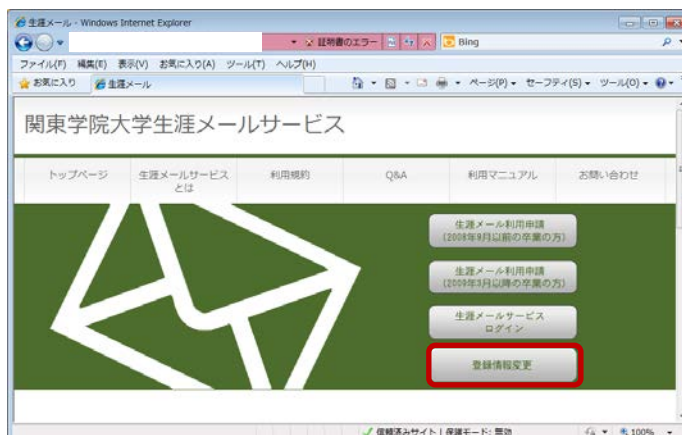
生涯メール - Windows Internet Explorer

証明書のエラー

Bing

ファイル(F) 編集(E) 表示(V) お気に入り(A) ツール(T) ヘルプ(H)

お気に入り

生涯メール

ページ(P) ▾ セーフティ(S) ▾ ツール(O) ▾

関東学院大学生涯メールサービス

| トップページ | 生涯メールサービスとは | 利用規約 | Q&A | 利用マニュアル | お問い合わせ |
|---|---|---|---|---|---|

生涯メール利用申請 (2009年3月以前の卒業の方)

生涯メール利用申請 (2009年3月以降の卒業の方)

生涯メールサービス ログイン

登録情報変更

信頼済みサイト | 保護モード: 無効

100%